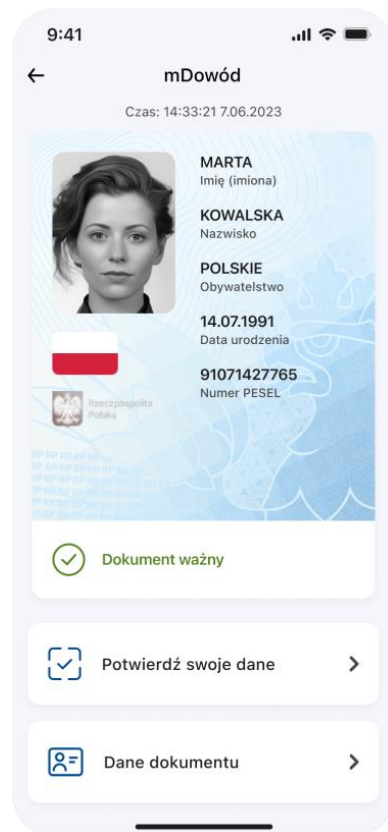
9:41

mDowód

Czas: 14:33:21 7.06.2023

MARTA
Imię (imiona)

KOWALSKA
Nazwisko

POLSKIE
Obywatelstwo

14.07.1991
Data urodzenia

91071427765
Numer PESEL

Rzeczpospolita Polska

Dokument ważny

Potwierdź swoje dane

Dane dokumentu